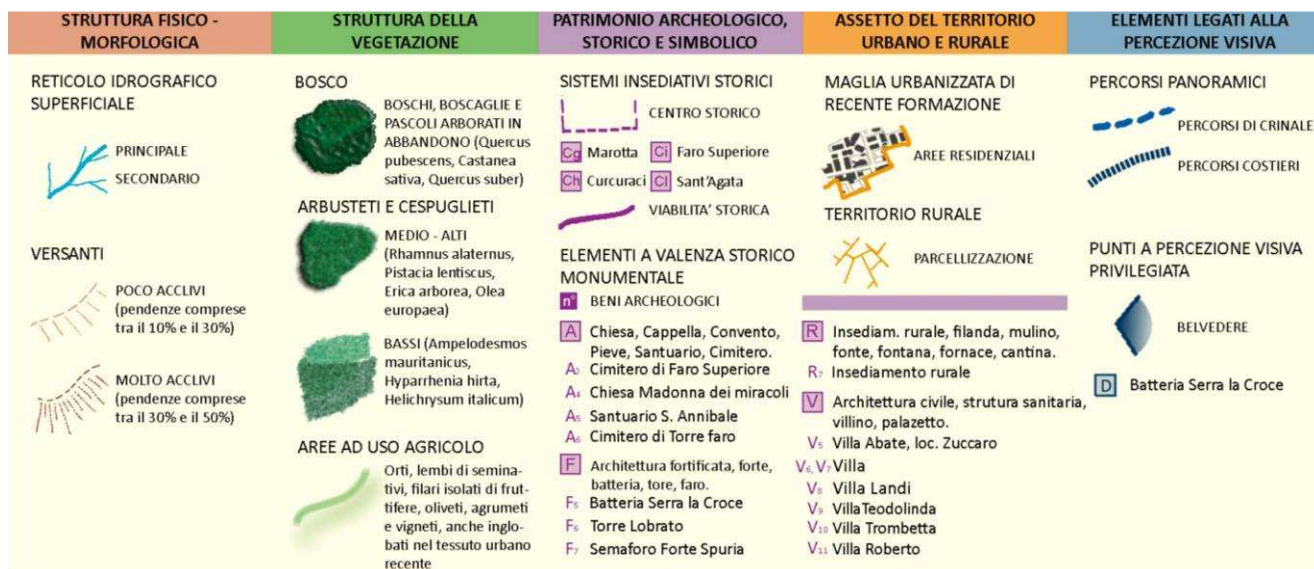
STRUTTURA FISICO - MORFOLOGICA

RETICOLO IDROGRAFICO SUPERFICIALE

PRINCIPALE

SECONDARIO

VERSANTI

POCO ACCLIVI (pendenze comprese tra il 10% e il 30%)

MOLTO ACCLIVI (pendenze comprese tra il 30% e il 50%)

STRUTTURA DELLA VEGETAZIONE

BOSCO

BOSCHI, BOSCAGLIE E PASCOLI ARBORATI IN ABBANDONO (Quercus pubescens, Castanea sativa, Quercus suber)

ARBUSTETI E CESPUGLIETI

MEDIO - ALTI (Rhamnus alaternus, Pistacia lentiscus, Erica arborea, Olea europaea)

BASSI (Ampelodesmos mauritanicus, Hyparrhenia hirta, Helichrysum italicum)

AREE AD USO AGRICOLO

Orti, lembi di seminativi, filari isolati di fruttifere, oliveti, agrumeti e vigneti, anche inglobati nel tessuto urbano recente

PATRIMONIO ARCHEOLOGICO, STORICO E SIMBOLICO

SISTEMI INSEDIATIVI STORICI

CENTRO STORICO

Cg Marotta
Cf Faro Superiore
Ch Curcuraci
Ci Sant'Agata

VIABILITA' STORICA

ELEMENTI A VALENZA STORICO MONUMENTALE

n° BENI ARCHEOLOGICI

A Chiesa, Cappella, Convento, Pieve, Santuario, Cimitero.
A3 Cimitero di Faro Superiore
A4 Chiesa Madonna dei miracoli
A5 Santuario S. Annibale
A6 Cimitero di Torre faro

F Architettura fortificata, forte, batteria, tore, faro.
F5 Batteria Serra la Croce
F6 Torre Lobrato
F7 Semaforo Forte Spuria

ASSETTO DEL TERRITORIO URBANO E RURALE

MAGLIA URBANIZZATA DI RECENTE FORMAZIONE

AREE RESIDENZIALI

TERRITORIO RURALE

PARCELLIZZAZIONE

R Insediam. rurale, filanda, mulino, fonte, fontana, fornace, cantina.
R7 Insediamento rurale

V Architettura civile, strutura sanitaria, villino, palazetto.
V5 Villa Abate, loc. Zuccaro
V6, V7 Villa
V8 Villa Landi
V9 VillaTeodolinda
V10 Villa Trombetta
V11 Villa Roberto

ELEMENTI LEGATI ALLA PERCEZIONE VISIVA

PERCORSI PANORAMICI

PERCORSI DI CRINALE

PERCORSI COSTIERI

PUNTI A PERCEZIONE VISIVA PRIVILEGIATA

BELVEDERE

D Batteria Serra la Croce